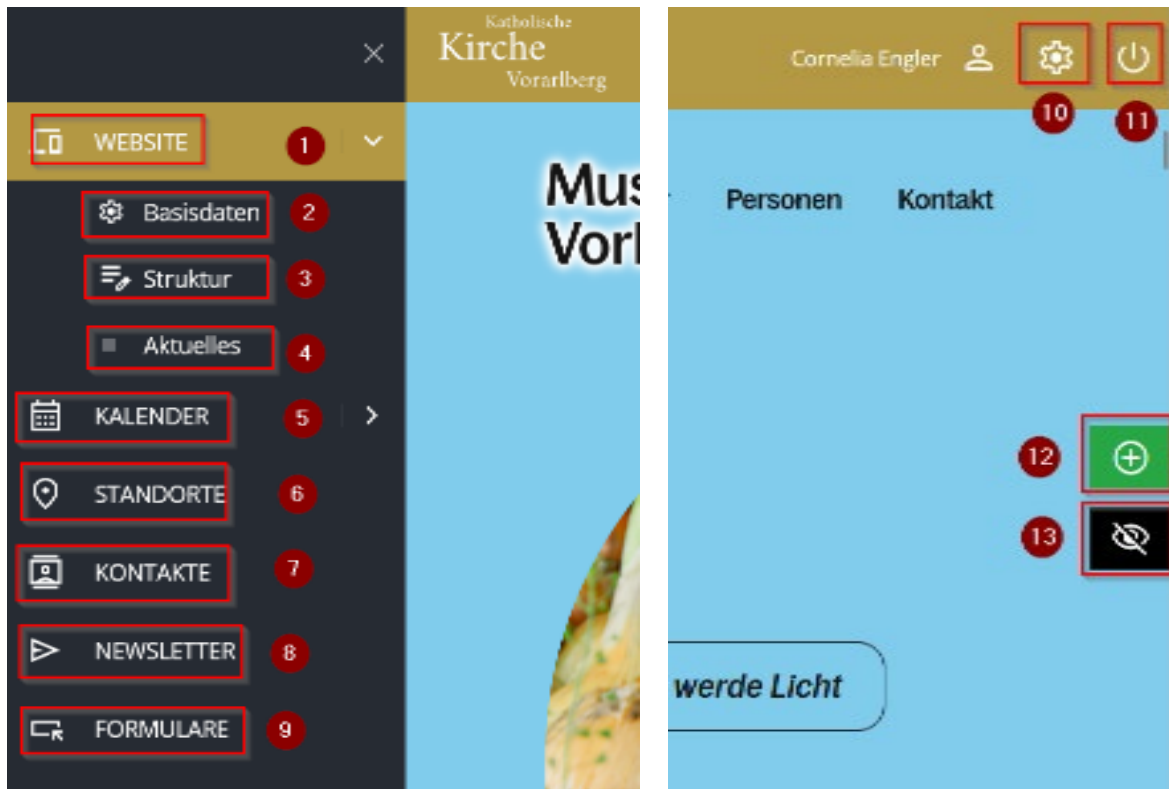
WEBSITE 1
Basisdaten 2
Struktur 3
Aktuelles 4
KALENDER 5
STANDORTE 6
KONTAKTE 7
NEWSLETTER 8
FORMULARE 9

Katholische
Kirche
Vorarlberg

Mus
Vorl

Cornelia Engler
10
11

Personen
Kontakt

12
13

werde Licht